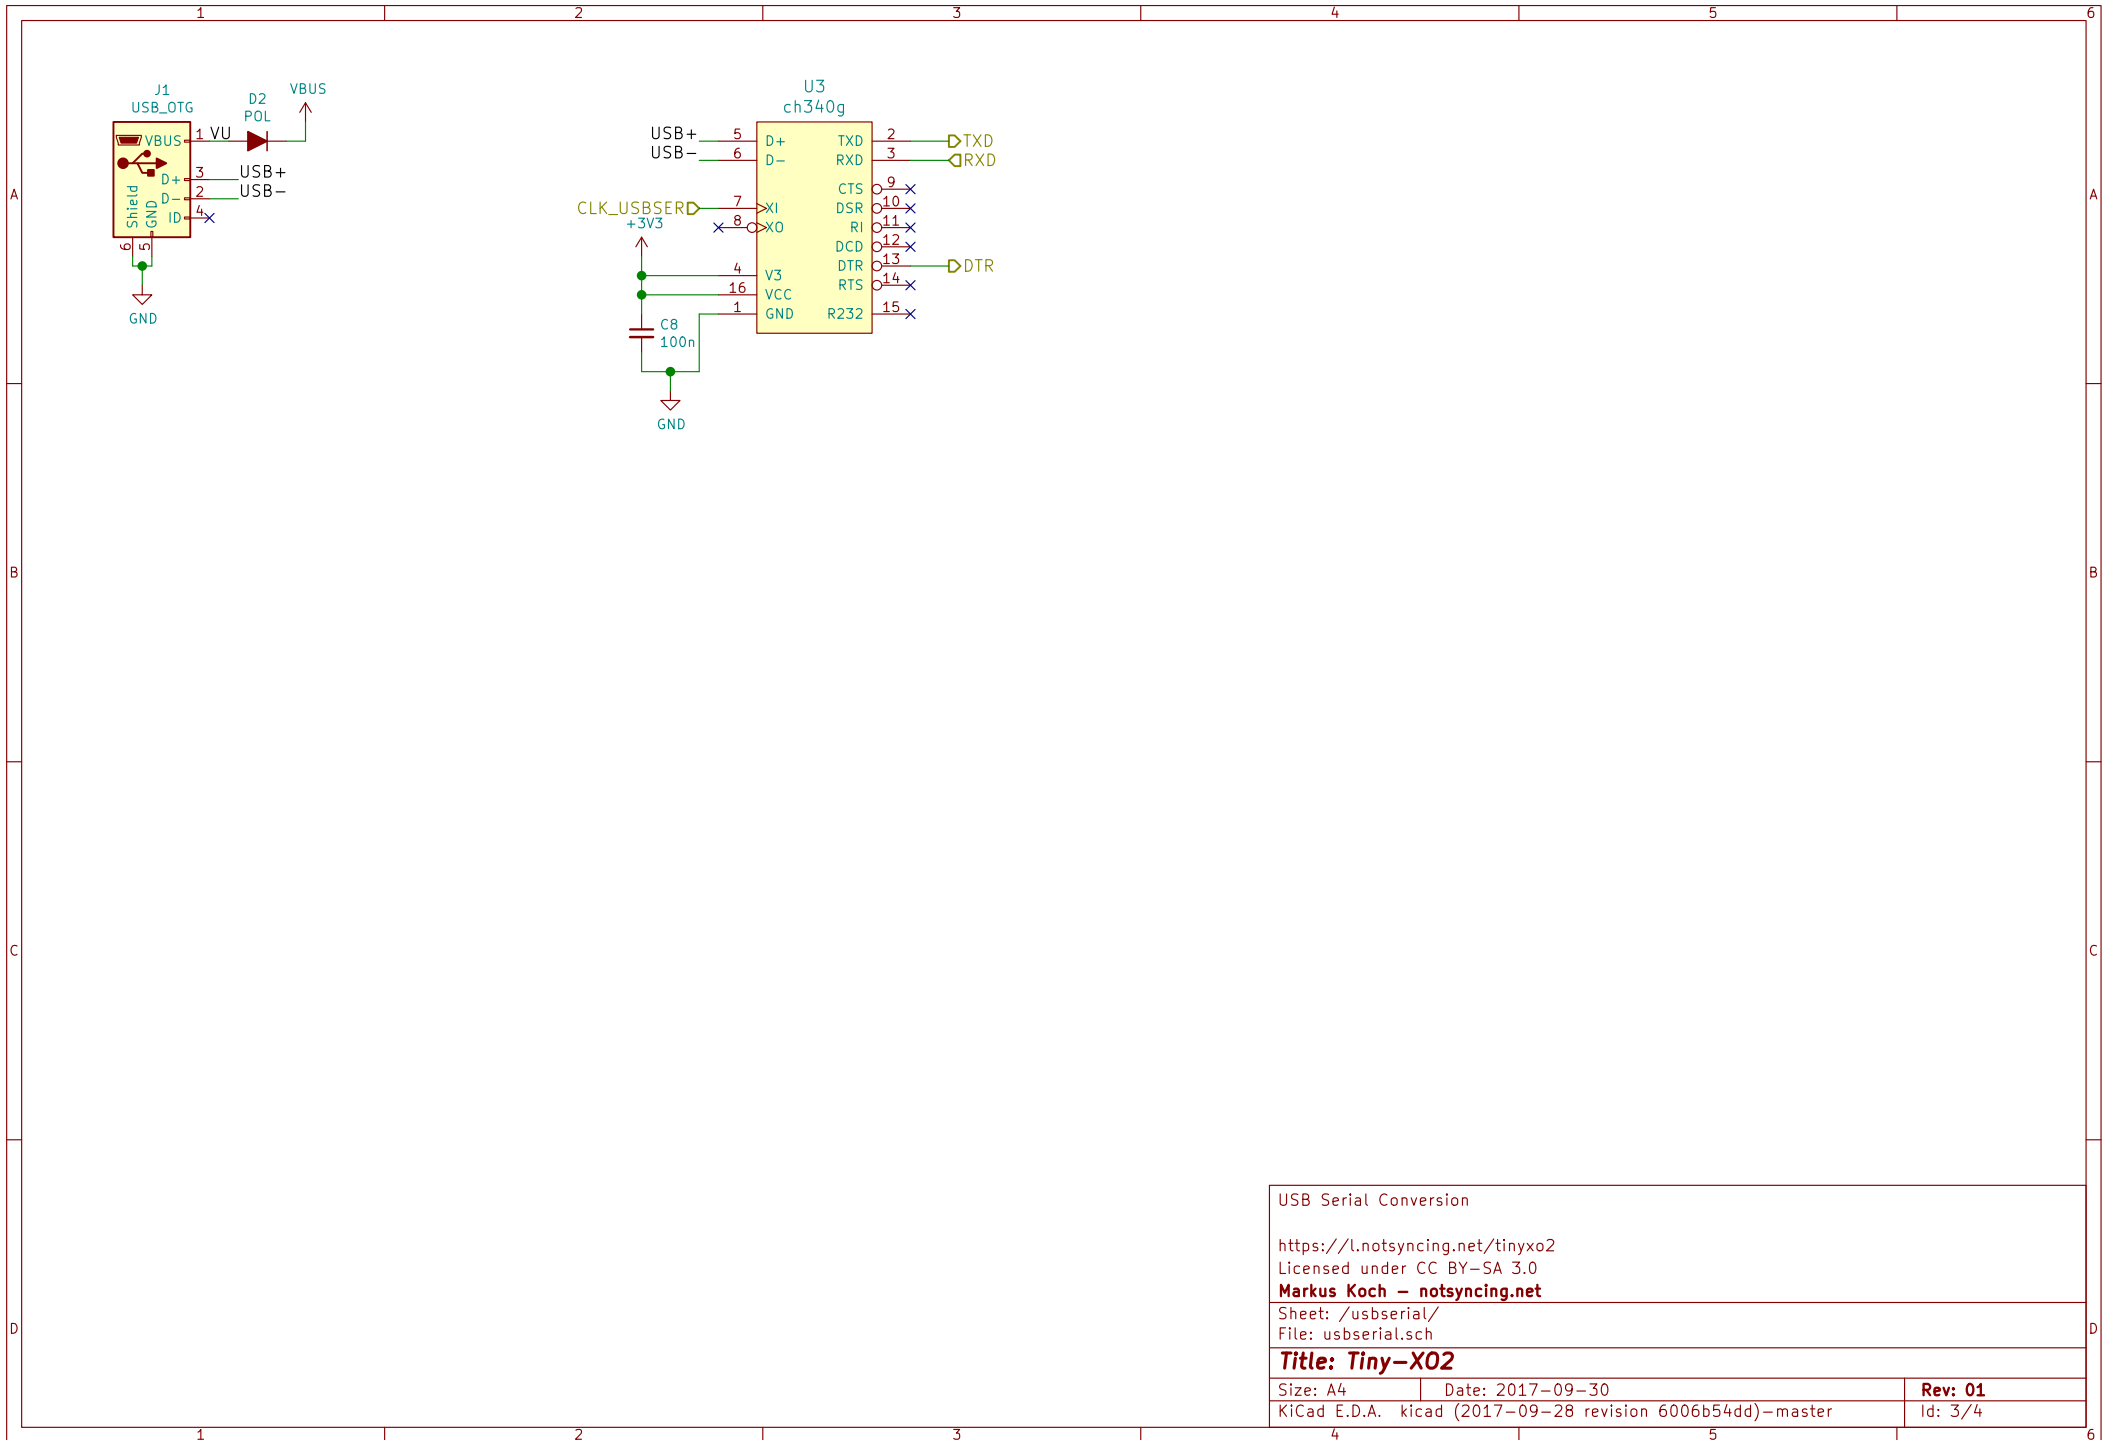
1 2 3 4 5 6

A

J1
USB_OTG
VBUS
D+
D-
ID
Shield
GND
1
3
2
4
6
5
VU
D2
POL
VBUS
USB+
USB-
GND

U3
ch340g
USB+
USB-
5
6
D+
D-
TXD
RXD
2
3
TXD
RXD
CTS
DSR
RI
DCD
DTR
RTS
9
10
11
12
13
14
DTR
CLK_USBSER
7
XI
8
XO
+3V3
4
V3
16
VCC
1
GND
R232
15
C8
100n
GND

B

C

D

USB Serial Conversion

https://l.notsyncing.net/tinyxo2
Licensed under CC BY-SA 3.0
Markus Koch - notsyncing.net
Sheet: /usbserial/
File: usbserial.sch
Title: Tiny-XO2
Size: A4
Date: 2017-09-30
Rev: 01
KiCad E.D.A. kicad (2017-09-28 revision 6006b54dd)-master
Id: 3/4

1 2 3 4 5 6